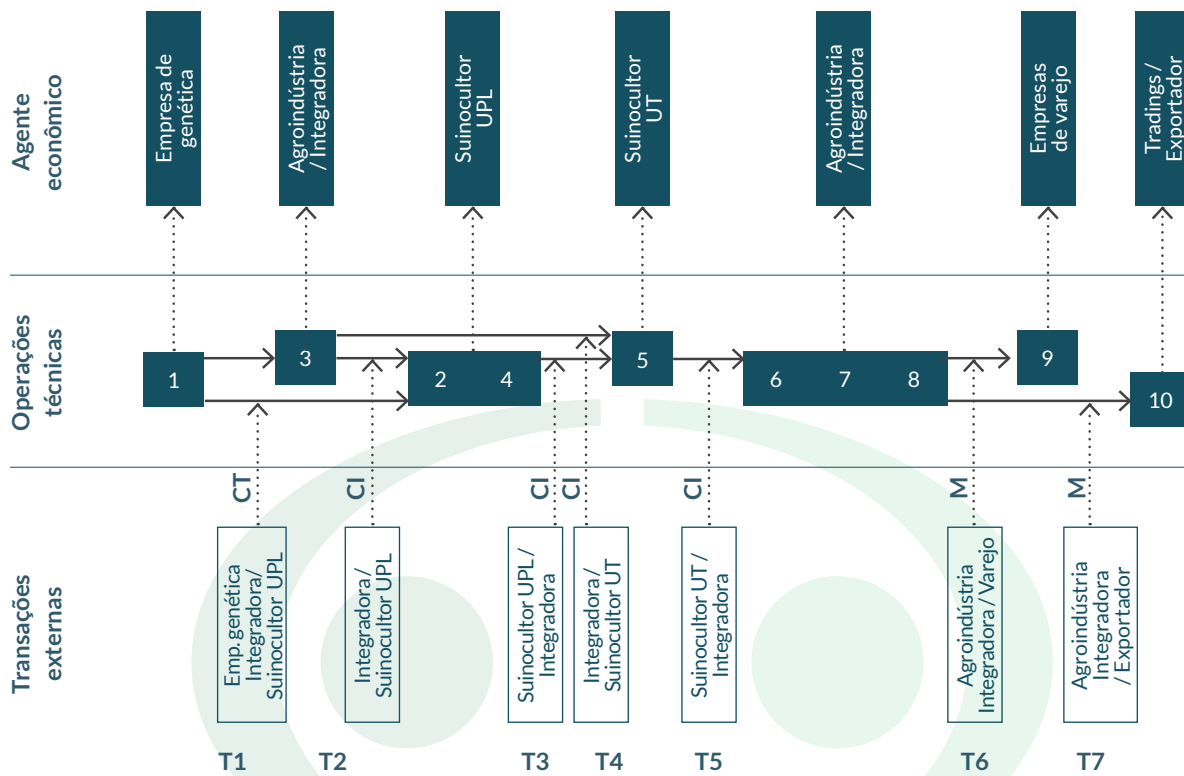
Agente econômico

Empresa de genética

Agroindústria / Integradora

Suinocultor UPL

Suinocultor UT

Agroindústria / Integradora

Empresas de varejo

Tradings / Exportador

Operações técnicas

1

3

2

4

5

6

7

8

9

10

Transações externas

CT

CI

CI

CI

CI

M

M

Emp. genética Integradora/ Suinocultor UPL

Integradora / Suinocultor UPL

Suinocultor UPL / Integradora

Integradora / Suinocultor UT

Suinocultor UT / Integradora

Agroindústria Integradora / Varejo

Agroindústria Integradora / Exportador

T1

T2

T3

T4

T5

T6

T7